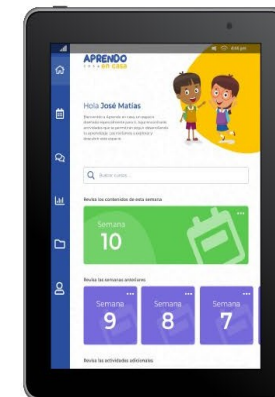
APRENDO en casa

Hola José Matías

Bienvenido a Aprendo en casa, un espacio diseñado especialmente para ti. Aquí encontrarás actividades que te permitirán seguir desarrollando tu aprendizaje, que te ayudarán a explorar y descubrir este espacio.

Buscar cursos...

Revisa los contenidos de esta semana

Semana 10

Revisa las semanas anteriores

Semana 9

Semana 8

Semana 7

Revisa las actividades adicionales